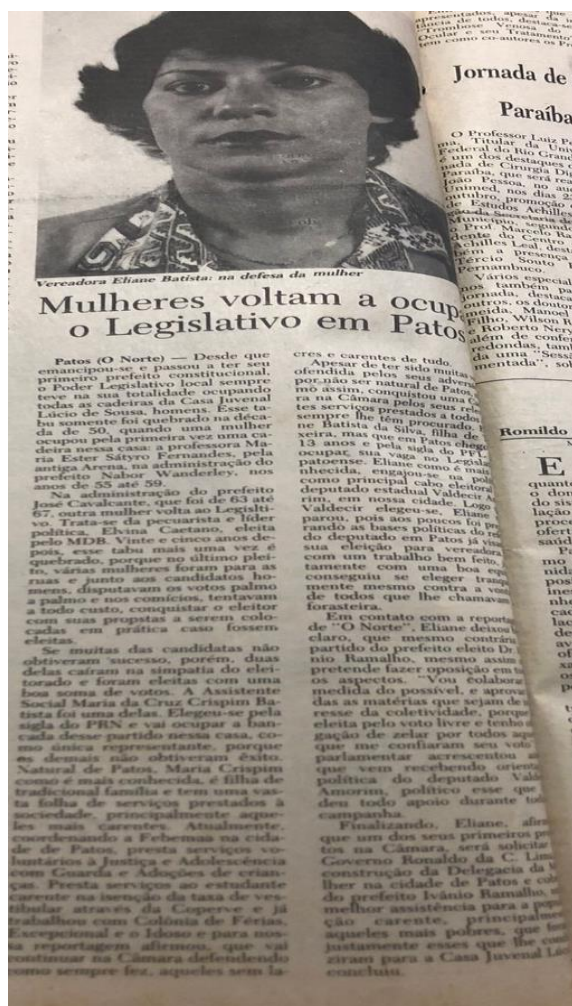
Vereadora Eliane Batista: na defesa da mulher

Mulheres voltam a ocup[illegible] o Legislativo em Patos

Patos (O Norte) — Desde que emancipou-se e passou a ter seu primeiro prefeito constitucional, o Poder Legislativo local sempre teve na sua totalidade ocupando todas as cadeiras da Casa Juvenal Lúcio de Sousa, homens. Esse tabu somente foi quebrado na década de 50, quando uma mulher ocupou pela primeira vez uma cadeira nessa casa: a professora Maria Ester Sátyro Fernandes, pela antiga Arena, na administração do prefeito Nabor Wanderley, nos anos de 55 até 59.

Na administração do prefeito José Cavalcante, que foi de 63 até 67, outra mulher volta ao Legislativo. Trata-se da pecuarista e líder política, Elvina Caetano, eleita pelo MDB. Vinte e cinco anos depois, esse tabu mais uma vez é quebrado, porque no último pleito, várias mulheres foram para as ruas e junto aos candidatos homens, disputavam os votos palmo a palmo e nos comícios, tentavam a todo custo, conquistar o eleitor com suas propostas a serem colocadas em prática caso fossem eleitas.

Se muitas das candidatas não obtiveram sucesso, porém, duas delas caíram na simpatia do eleitorado e foram eleitas com uma boa soma de votos. A Assistente Social Maria da Cruz Crispim Batista foi uma delas. Elegeu-se pela sigla do PRN e vai ocupar a bancada desse partido nessa casa, como única representante, porque os demais não obtiveram êxito. Natural de Patos, Maria Crispim como é mais conhecida, é filha de tradicional família e tem uma vasta folha de serviços prestados à sociedade, principalmente aqueles mais carentes. Atualmente, coordenando a Febemse na cidade de Patos presta serviços voluntários à Justiça e Adolescência com Guarda e Adoções de crianças. Presta serviços ao estudante carente na isenção da taxa de vestibular através da Coperve e já trabalhou com Colônia de Férias, Excepcional e o Idoso e para nossa reportagem afirmou, que vai continuar na Câmara defendendo como sempre fez, aqueles sem lares e carentes de tudo.

Apesar de ter sido muitas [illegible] ofendida pelos seus advers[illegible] por não ser natural de Patos, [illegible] mo assim, conquistou uma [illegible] ra na Câmara pelos seus rel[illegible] tes serviços prestados a toda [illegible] sempre lhe tem procurado. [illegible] ne Batista da Silva, filha de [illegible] xeira, mas que em Patos che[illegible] 13 anos e pela sigla do PFL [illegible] ocupar, sua vaga no Legisl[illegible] patoense. Eliane como é mais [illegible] nhecida, engajou-se na pol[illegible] como principal cabo eleitor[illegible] deputado estadual Valdecir A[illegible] rim, em nossa cidade. Logo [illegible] Valdecir elegeu-se, Eliane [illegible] parou, pois aos poucos foi pre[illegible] rando as bases políticas do re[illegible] do deputado em Patos já vis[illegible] sua eleição para vereadora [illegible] com um trabalho bem feito, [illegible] tamente com uma boa equ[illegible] conseguiu se eleger tranq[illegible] mente mesmo contra a von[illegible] de todos que lhe chamava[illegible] forasteira.

Em contato com a report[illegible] de "O Norte", Eliane deixou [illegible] claro, que mesmo contrári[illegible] partido do prefeito eleito Dr. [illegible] nio Ramalho, mesmo assim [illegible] pretende fazer oposição em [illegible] os aspectos. "Vou colaborar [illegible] medida do possível, e aprov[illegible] das as matérias que sejam de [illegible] resse da coletividade, porque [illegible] eleita pelo voto livre e tenho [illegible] gação de zelar por todos aqu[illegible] que me confiaram seu voto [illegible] parlamentar acrescentou a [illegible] que vem recebendo total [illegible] política do deputado Vald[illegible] Amorim, político esse que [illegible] deu todo apoio durante to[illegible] campanha.

Finalizando, Eliane, afir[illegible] que um dos seus primeiros p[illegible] tos na Câmara, será solicitar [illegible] Governo Ronaldo da C. Lim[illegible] construção da Delegacia da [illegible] lher na cidade de Patos e co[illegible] do prefeito Ivânio Ramalho, s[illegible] melhor assistência para a popu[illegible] ção carente, principalmen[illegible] aqueles mais pobres, que for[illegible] justamente esses que lhe con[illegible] ziram para a Casa Juvenal Lú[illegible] concluiu.

Jornada de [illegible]
Paraíba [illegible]

O Professor Luiz P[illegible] ma, Titular da Uni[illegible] ederal do Rio Grand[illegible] é um dos destaques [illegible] nada de Cirurgia Di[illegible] Paraíba, que será re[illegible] João Pessoa, no au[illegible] Unimed, nos dias 2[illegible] outubro, promoção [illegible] Estado. Achilles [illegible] da Sociedade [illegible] Prof. Marcelo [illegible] Achilles Leal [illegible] Fercio Souto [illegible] Pernambuco. Vários especial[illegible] nos também pa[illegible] Jornada, destaca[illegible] quatros, os douto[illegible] Almeida, Manoel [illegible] Velho, Wilson R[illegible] e Roberto Nery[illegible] além de confe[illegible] redondas, tam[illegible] da uma "Sess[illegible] mentada", sol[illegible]

Romildo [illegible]

E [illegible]